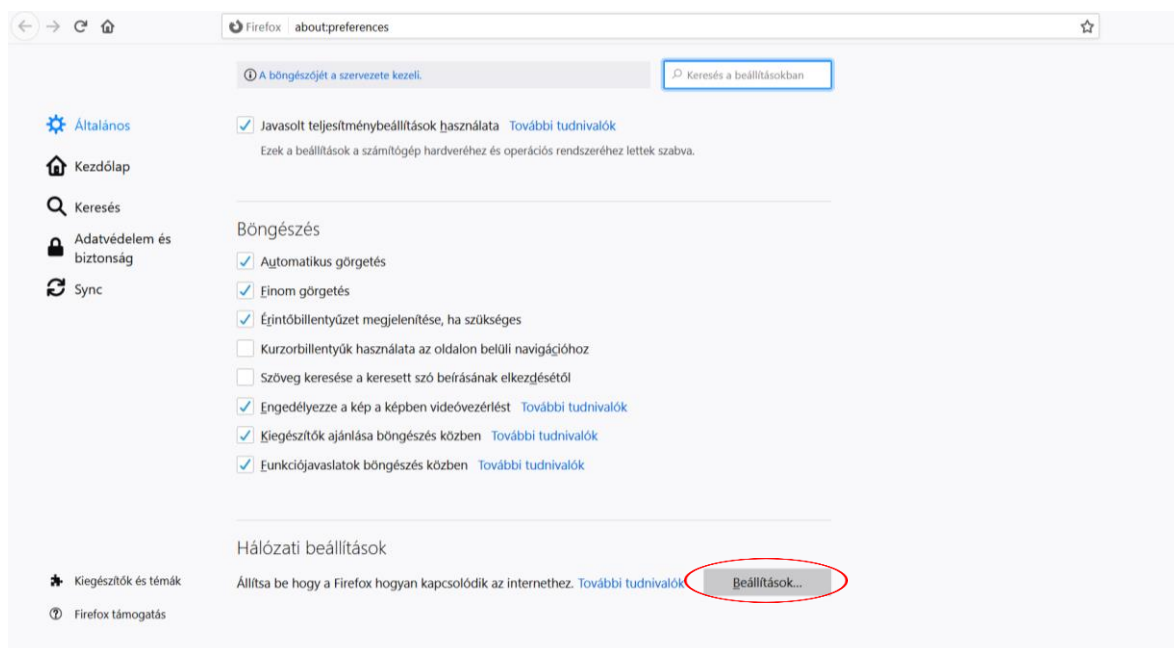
Firefox about:preferences

A böngészőjét a szervezete kezeli.

Keresés a beállításokban

Általános

Kezdőlap

Keresés

Adatvédelem és biztonság

Sync

Javasolt teljesítménybeállítások használata További tudnivalók

Ezek a beállítások a számítógép hardveréhez és operációs rendszeréhez lettek szabva.

Böngészés

Automatikus görgetés

Finom görgetés

Érintőbillentyűzet megjelenítése, ha szükséges

Kurzorbillentyűk használata az oldalon belüli navigációhoz

Szöveg keresése a keresett szó beírásának elkezdésétől

Engedélyezze a kép a képben videóvezérlést További tudnivalók

Kiegészítők ajánlása böngészés közben További tudnivalók

Funkciójavaslatok böngészés közben További tudnivalók

Hálózati beállítások

Állítsa be hogy a Firefox hogyan kapcsolódik az internethez. További tudnivalók

Beállítások…

Kiegészítők és témák

Firefox támogatás